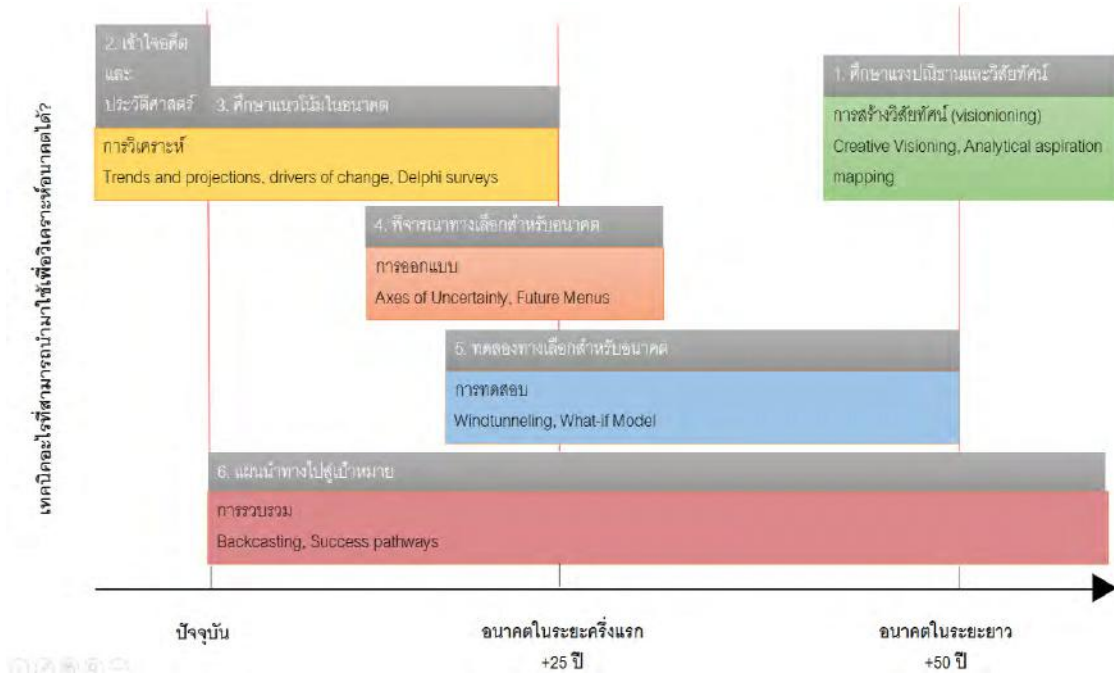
เทคนิคอะไรที่สามารถนำมาใช้เพื่อวิเคราะห์อนาคตได้?

2. เข้าใจอดีตและประวัติศาสตร์

3. ศึกษาแนวโน้มในอนาคต

การวิเคราะห์

Trends and projections, drivers of change, Delphi surveys

1. ศึกษาแรงปณิธานและวิสัยทัศน์

การสร้างวิสัยทัศน์ (visionioning)

Creative Visioning, Analytical aspiration mapping

4. พิจารณาทางเลือกสำหรับอนาคต

การออกแบบ

Axes of Uncertainty, Future Menus

5. ทดลองทางเลือกสำหรับอนาคต

การทดสอบ

Windtunneling, What-if Model

6. แผนนำทางไปสู่เป้าหมาย

การรวบรวม

Backcasting, Success pathways

ปัจจุบัน

อนาคตในระยะครึ่งแรก +25 ปี

อนาคตในระยะยาว +50 ปี

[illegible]